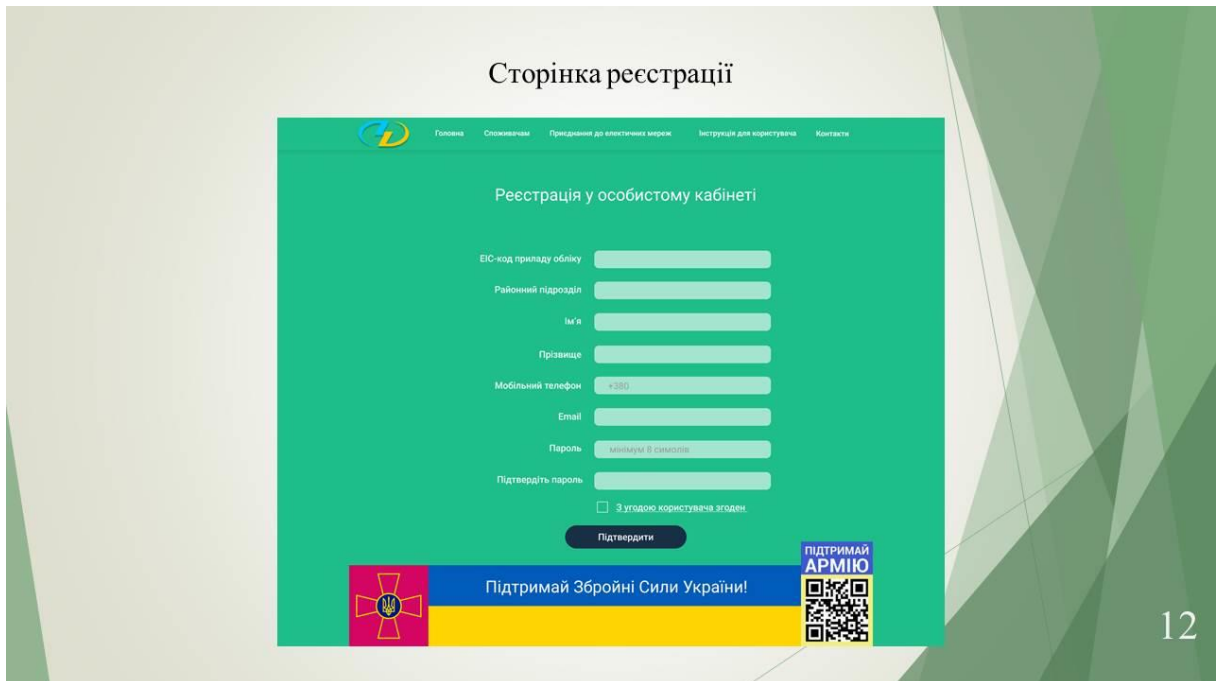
Сторінка реєстрації

Головна Споживачам Приєднання до електричних мереж Інструкція для користувача Контакти

Реєстрація у особистому кабінеті

ЕІС-код приладу обліку

Районний підрозділ

Ім'я

Прізвище

Мобільний телефон +380

Email

Пароль мінімум 8 символів

Підтвердіть пароль

З угодою користувача згоден

Підтвердити

Підтримай Збройні Сили України!

ПІДТРИМАЙ АРМІЮ

12